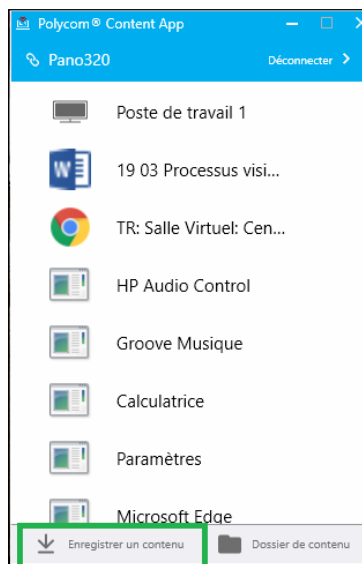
Polycom® Content App

Pano320

Déconnecter

Poste de travail 1

19 03 Processus visi...

TR: Salle Virtuel: Cen...

HP Audio Control

Groove Musique

Calculatrice

Paramètres

Microsoft Edge

Enregistrer un contenu

Dossier de contenu